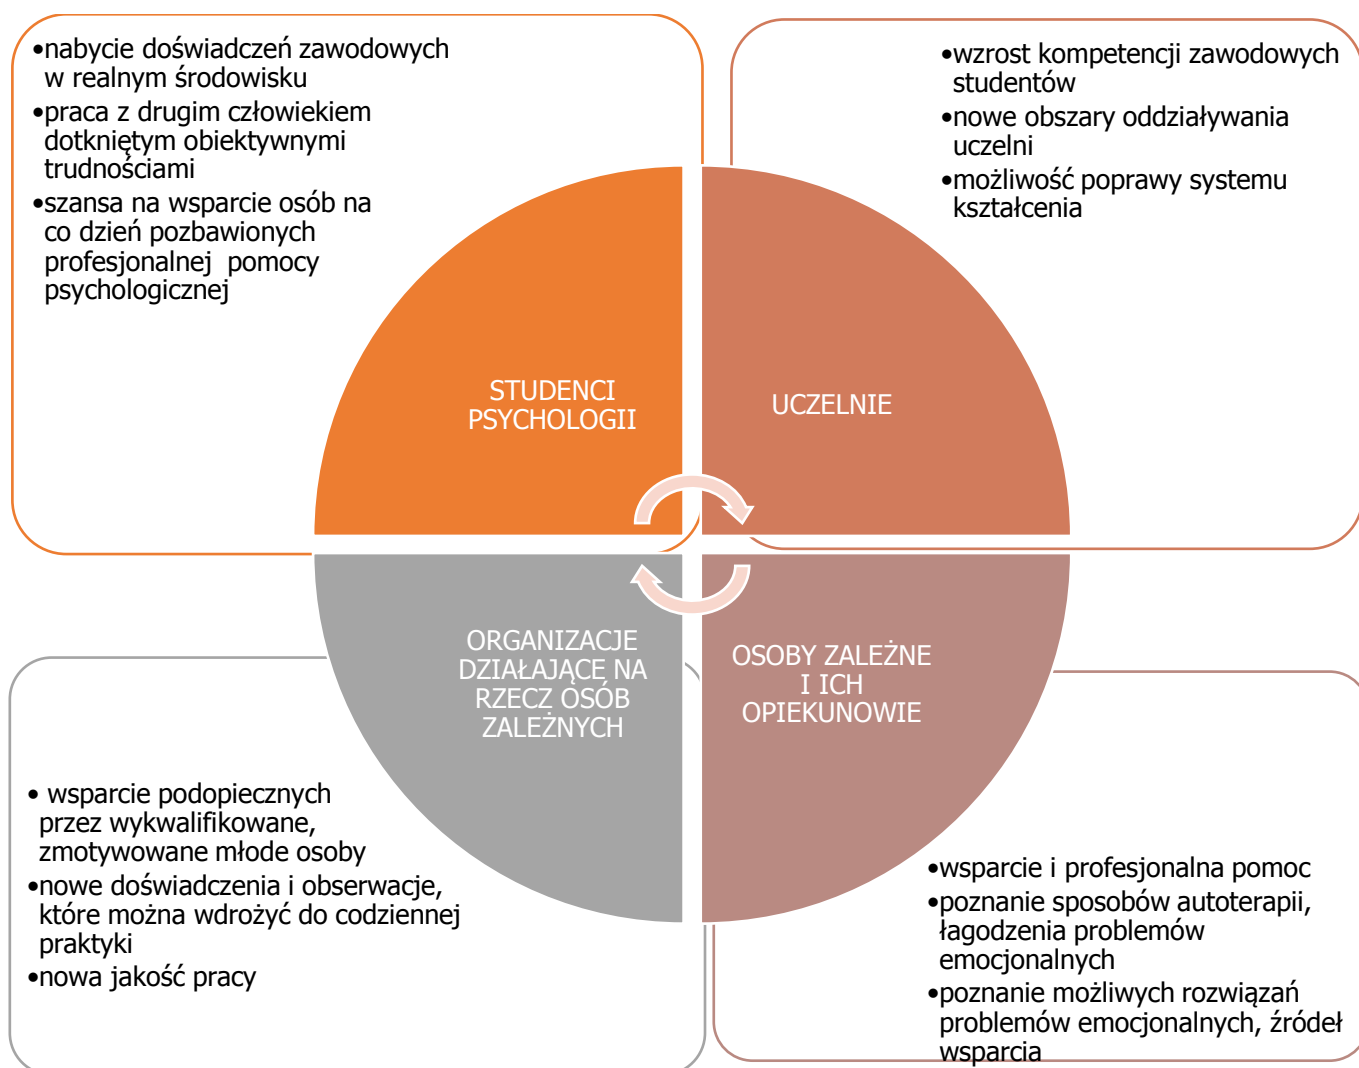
•nabycie doświadczeń zawodowych w realnym środowisku
•praca z drugim człowiekiem dotkniętym obiektywnymi trudnościami
•szansa na wsparcie osób na co dzień pozbawionych profesjonalnej pomocy psychologicznej

•wzrost kompetencji zawodowych studentów
•nowe obszary oddziaływania uczelni
•możliwość poprawy systemu kształcenia

STUDENCI PSYCHOLOGII

UCZELNIE

ORGANIZACJE DZIAŁAJĄCE NA RZECZ OSÓB ZALEŻNYCH

OSOBY ZALEŻNE I ICH OPIEKUNOWIE

• wsparcie podopiecznych przez wykwalifikowane, zmotywowane młode osoby
•nowe doświadczenia i obserwacje, które można wdrożyć do codziennej praktyki
•nowa jakość pracy

•wsparcie i profesjonalna pomoc
•poznanie sposobów autoterapii, łagodzenia problemów emocjonalnych
•poznanie możliwych rozwiązań problemów emocjonalnych, źródeł wsparcia